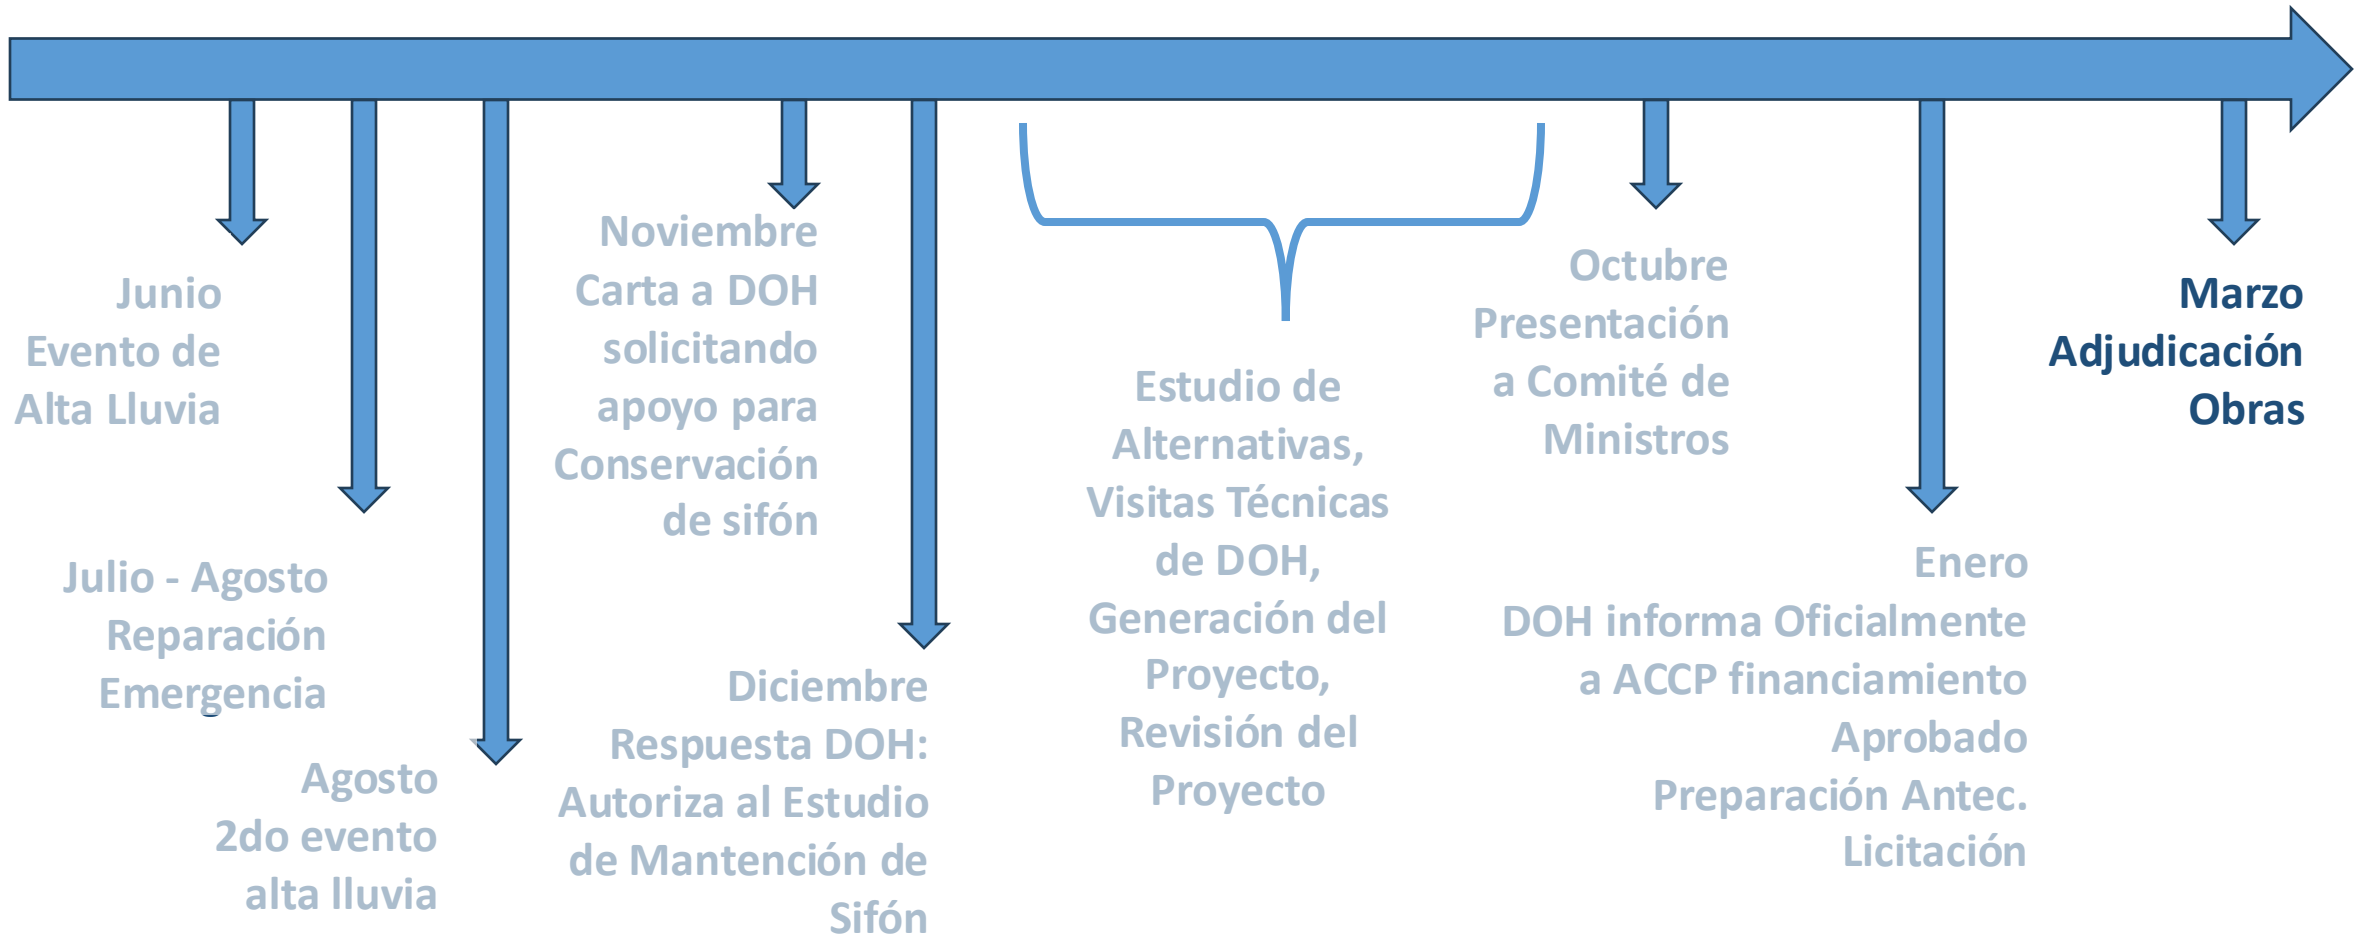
Junio
Evento de
Alta Lluvia

Julio - Agosto
Reparación
Emergencia

Agosto
2do evento
alta lluvia

Noviembre
Carta a DOH
solicitando
apoyo para
Conservación
de sifón

Diciembre
Respuesta DOH:
Autoriza al Estudio
de Mantención de
Sifón

Estudio de
Alternativas,
Visitas Técnicas
de DOH,
Generación del
Proyecto,
Revisión del
Proyecto

Octubre
Presentación
a Comité de
Ministros

Enero
DOH informa Oficialmente
a ACCP financiamiento
Aprobado
Preparación Antec.
Licitación

Marzo
Adjudicación
Obras